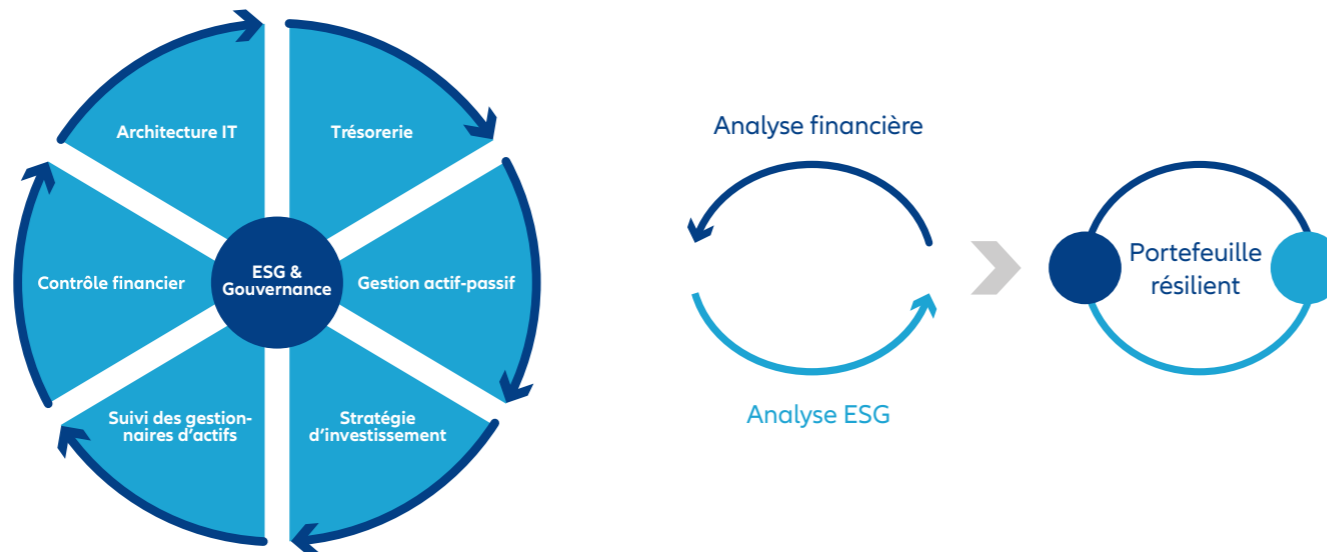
Architecture IT

Trésorerie

Contrôle financier

ESG & Gouvernance

Gestion actif-passif

Suivi des gestionnaires d'actifs

Stratégie d'investissement

Analyse financière

Analyse ESG

Portefeuille résilient